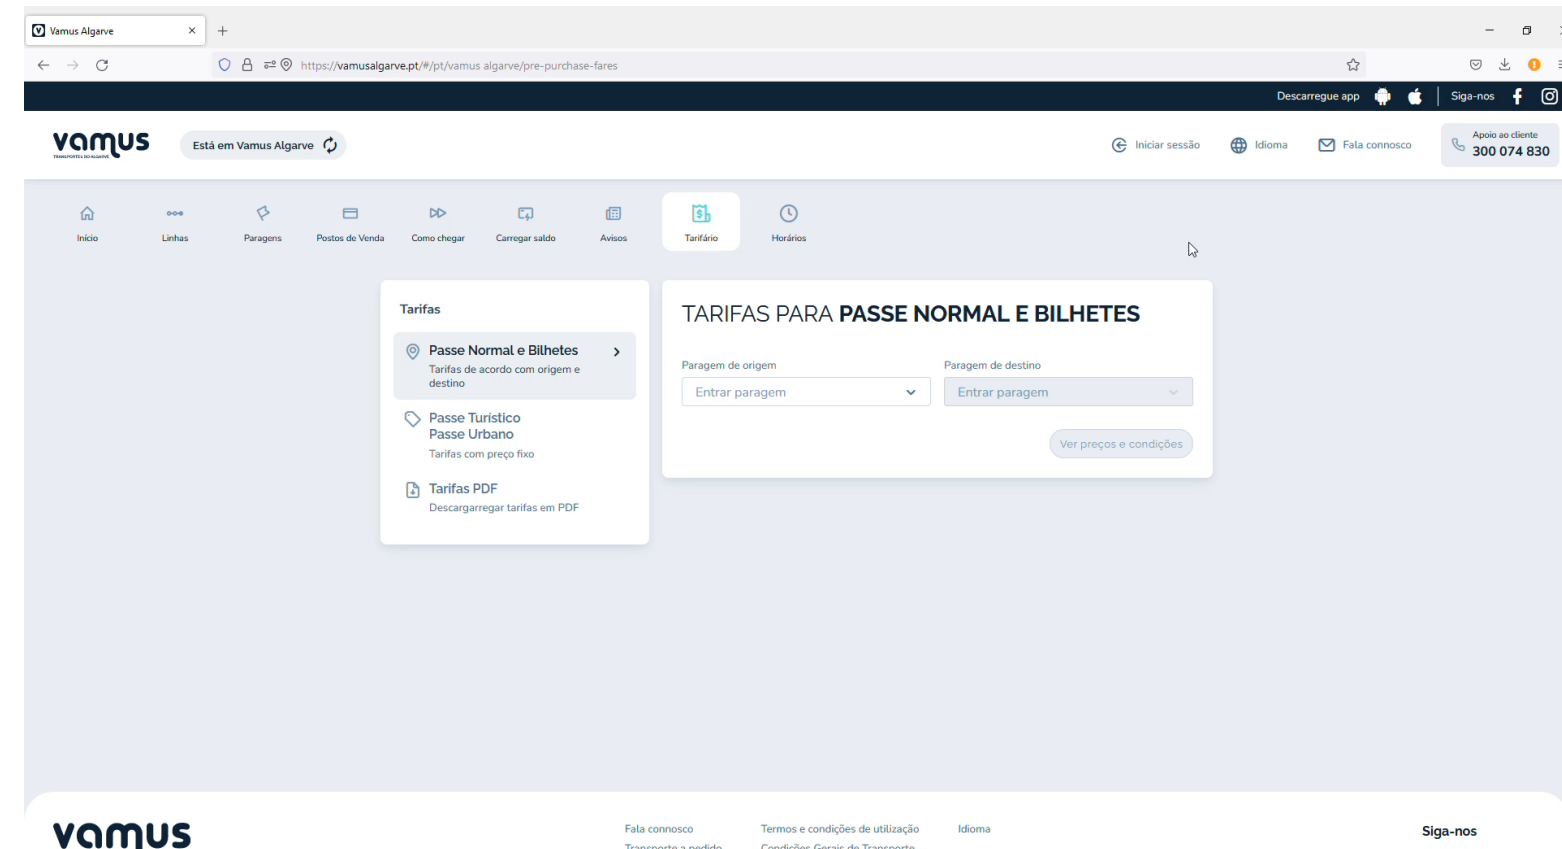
Vamus Algarve ×

https://vamusalgarve.pt/#/pt/vamus algarve/pre-purchase-fares

Descarregue app | Siga-nos

vamus
TRANSPORTES DO ALGARVE

Está em Vamus Algarve

Iniciar sessão   Idioma   Fala connosco   Apoio ao cliente 300 074 830

Início   Linhas   Paragens   Postos de Venda   Como chegar   Carregar saldo   Avisos   Tarifário   Horários

Tarifas

Passe Normal e Bilhetes
Tarifas de acordo com origem e destino

Passe Turistico
Passe Urbano
Tarifas com preço fixo

Tarifas PDF
Descargarregar tarifas em PDF

TARIFAS PARA **PASSE NORMAL E BILHETES**

Paragem de origem
Entrar paragem

Paragem de destino
Entrar paragem

Ver preços e condições

vamus

Fala connosco
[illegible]

Termos e condições de utilização
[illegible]

Idioma

Siga-nos